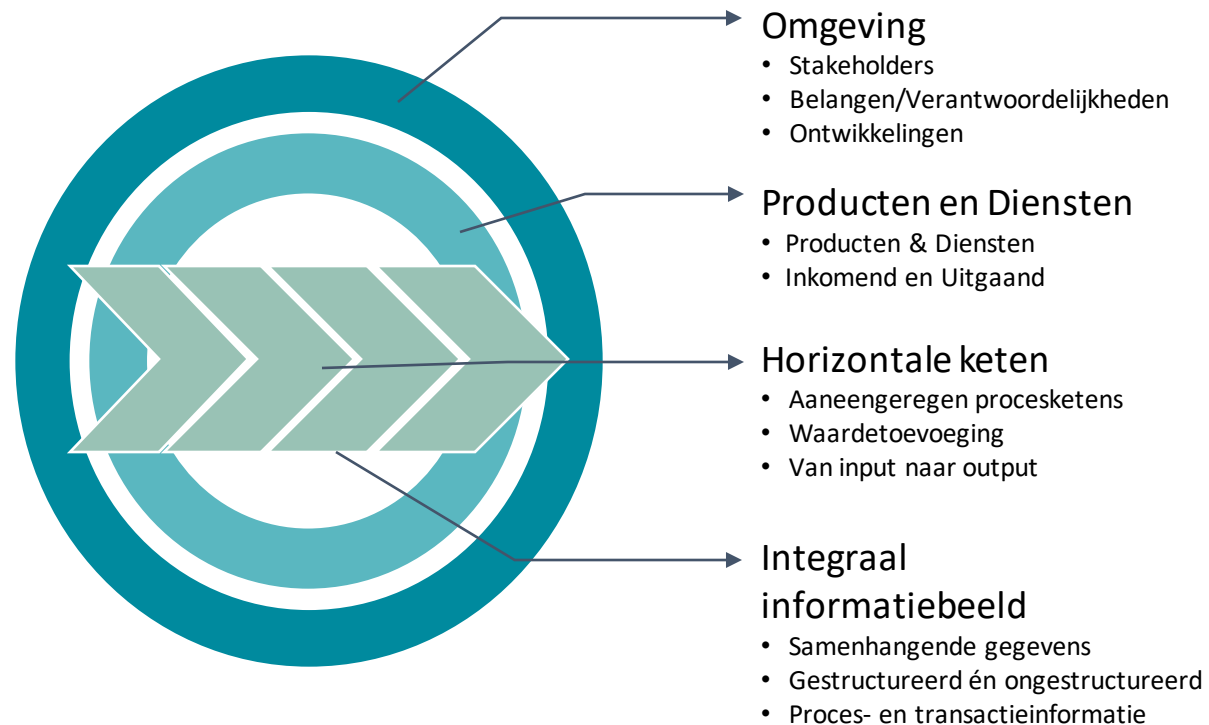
Omgeving
• Stakeholders
• Belangen/Verantwoordelijkheden
• Ontwikkelingen

Producten en Diensten
• Producten & Diensten
• Inkomend en Uitgaand

Horizontale keten
• Aaneengeregen procesketens
• Waardetoevoeging
• Van input naar output

Integraal informatiebeeld
• Samenhangende gegevens
• Gestructureerd én ongestructureerd
• Proces- en transactieinformatie